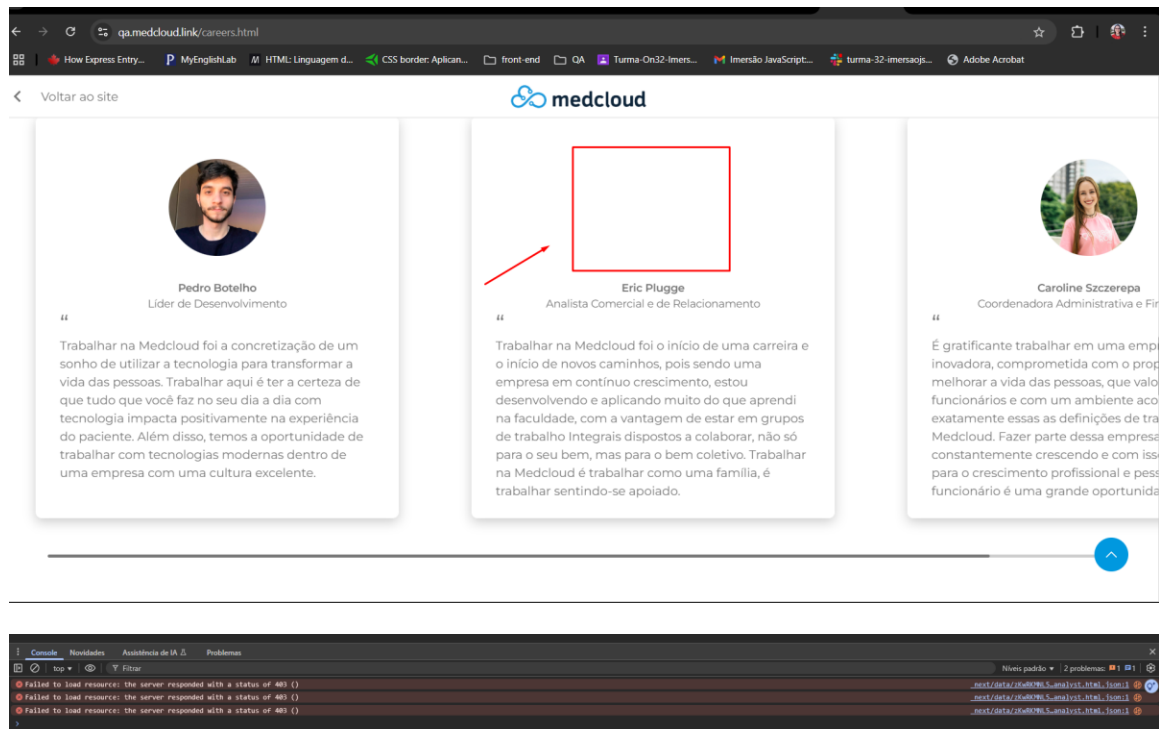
qa.medcloud.link/careers.html

How Express Entry... MyEnglishLab HTML: Linguagem d... CSS border: Aplican... front-end QA Turma-On32-Imers... Imersão JavaScript:... turma-32-imersaojs... Adobe Acrobat

Voltar ao site

medcloud

Pedro Botelho
Líder de Desenvolvimento

"

Trabalhar na Medcloud foi a concretização de um sonho de utilizar a tecnologia para transformar a vida das pessoas. Trabalhar aqui é ter a certeza de que tudo que você faz no seu dia a dia com tecnologia impacta positivamente na experiência do paciente. Além disso, temos a oportunidade de trabalhar com tecnologias modernas dentro de uma empresa com uma cultura excelente.

Eric Plugge
Analista Comercial e de Relacionamento

"

Trabalhar na Medcloud foi o início de uma carreira e o início de novos caminhos, pois sendo uma empresa em contínuo crescimento, estou desenvolvendo e aplicando muito do que aprendi na faculdade, com a vantagem de estar em grupos de trabalho Integrais dispostos a colaborar, não só para o seu bem, mas para o bem coletivo. Trabalhar na Medcloud é trabalhar como uma família, é trabalhar sentindo-se apoiado.

Caroline Szczerepa
Coordenadora Administrativa e Fi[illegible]

"

É gratificante trabalhar em uma emp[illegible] inovadora, comprometida com o prop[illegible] melhorar a vida das pessoas, que valo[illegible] funcionários e com um ambiente aco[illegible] exatamente essas as definições de tra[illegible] Medcloud. Fazer parte dessa empresa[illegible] constantemente crescendo e com iss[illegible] para o crescimento profissional e pes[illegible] funcionário é uma grande oportunid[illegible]

Console Novidades Assistência de IA Problemas

top Filtrar

Níveis padrão 2 problemas: 1 1

Failed to load resource: the server responded with a status of 403 ()
Failed to load resource: the server responded with a status of 403 ()
Failed to load resource: the server responded with a status of 403 ()

_next/data/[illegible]analyst.html.json:1
_next/data/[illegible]analyst.html.json:1
_next/data/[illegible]analyst.html.json:1